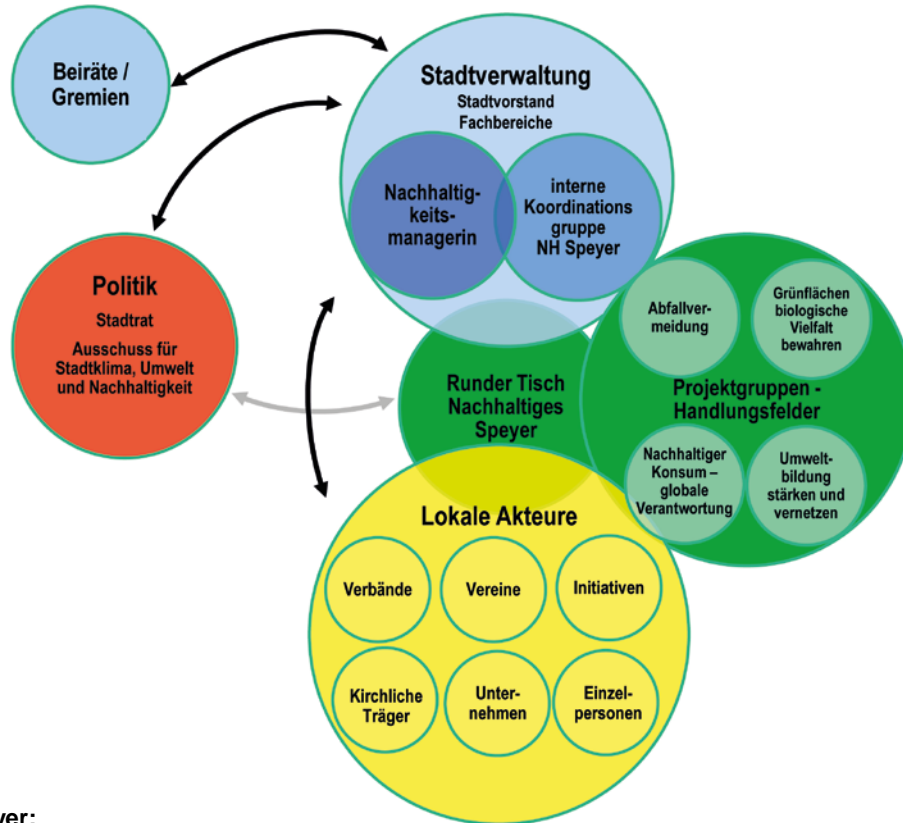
Beiräte / Gremien

Stadtverwaltung
Stadtvorstand
Fachbereiche

Nachhaltigkeitsmanagerin

interne Koordinationsgruppe NH Speyer

Politik
Stadtrat
Ausschuss für Stadtklima, Umwelt und Nachhaltigkeit

Runder Tisch Nachhaltiges Speyer

Abfallvermeidung

Grünflächen biologische Vielfalt bewahren

Projektgruppen - Handlungsfelder

Nachhaltiger Konsum – globale Verantwortung

Umweltbildung stärken und vernetzen

Lokale Akteure

Verbände

Vereine

Initiativen

Kirchliche Träger

Unternehmen

Einzelpersonen

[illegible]yer: